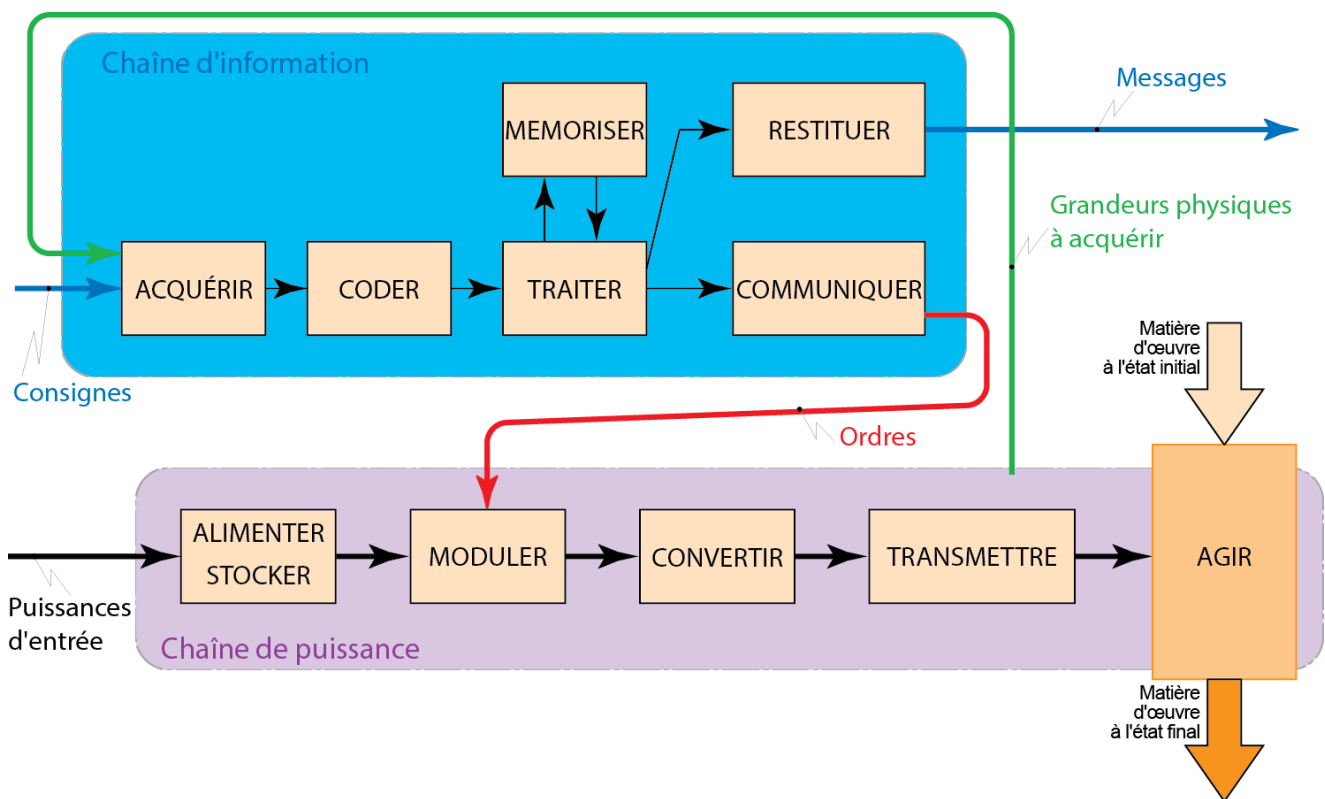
Chaîne d'information

MEMORISER

RESTITUER

Messages

Grandeurs physiques à acquérir

ACQUÉRIR

CODER

TRAITER

COMMUNIQUER

Consignes

Matière d'œuvre à l'état initial

Ordres

ALIMENTER STOCKER

MODULER

CONVERTIR

TRANSMETTRE

AGIR

Puissances d'entrée

Chaîne de puissance

Matière d'œuvre à l'état final